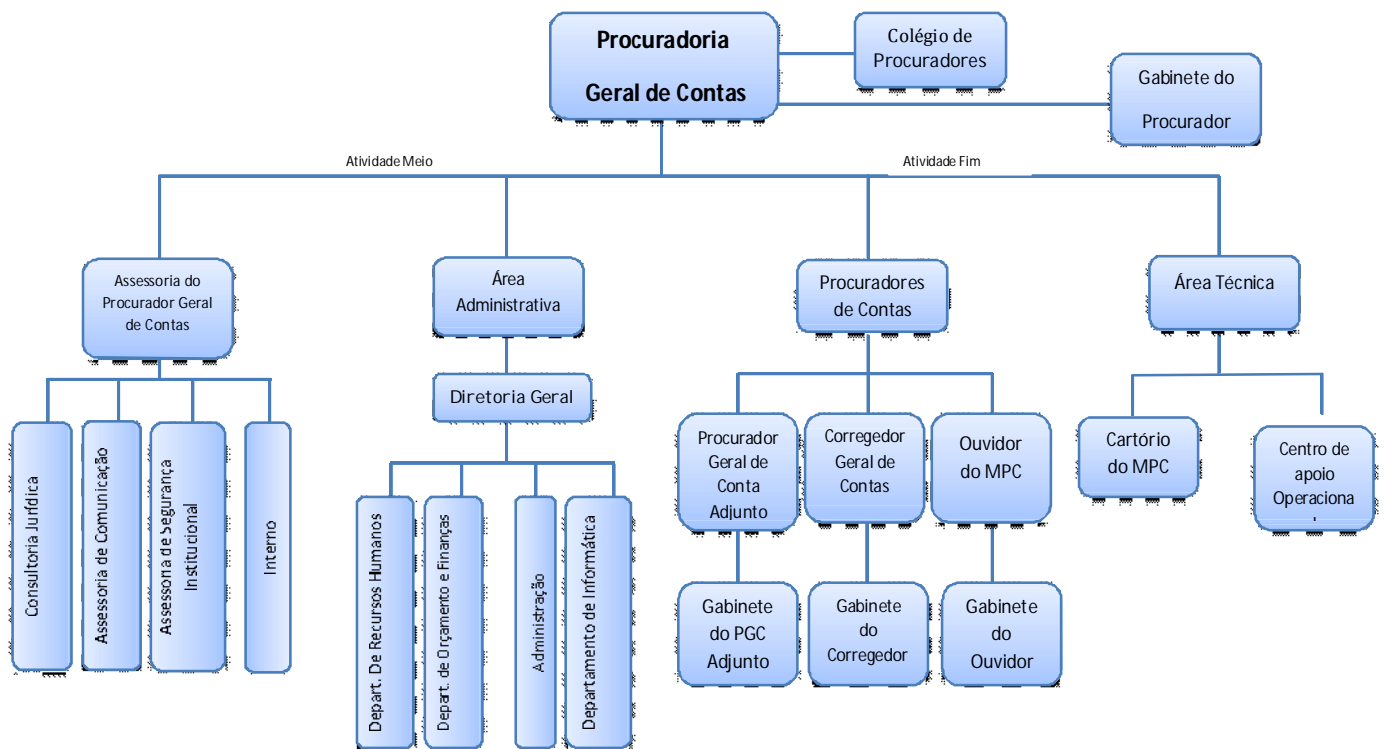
Procuradoria Geral de Contas

Colégio de Procuradores

Gabinete do Procurador

Atividade Meio

Atividade Fim

Assessoria do Procurador Geral de Contas

Área Administrativa

Procuradores de Contas

Área Técnica

Consultoria Jurídica

Assessoria de Comunicação

Assessoria de Segurança Institucional

Interno

Diretoria Geral

Depart. De Recursos Humanos

Depart. de Orçamento e Finanças

Administração

Departamento de Informática

Procurador Geral de Conta Adjunto

Corregedor Geral de Contas

Ouvidor do MPC

Gabinete do PGC Adjunto

Gabinete do Corregedor

Gabinete do Ouvidor

Cartório do MPC

Centro de apoio Operaciona